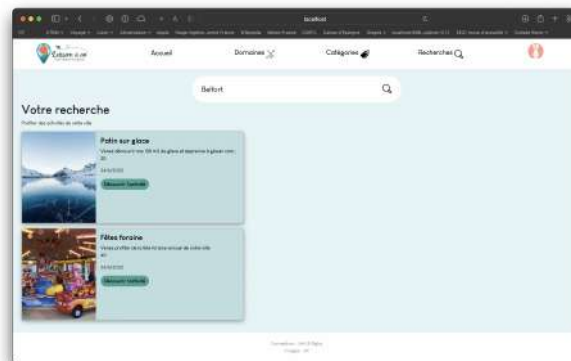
localhost

Accueil

Domaines

Catégories

Recherches

Belfort

Votre recherche

Profiter des activités de votre ville

Patin sur glace

Venez découvrir nos 100 m2 de glace et apprenez à glisser avec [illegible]

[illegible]

Découvrir l'activité

Fêtes foraine

Venez profiter de la fête foraine annuel de votre ville

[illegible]

Découvrir l'activité

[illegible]